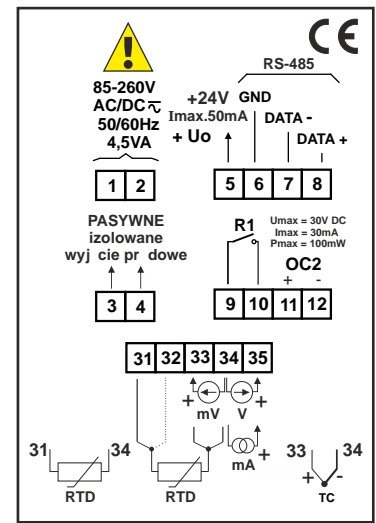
CE

85-260V
AC/DC
50/60Hz
4,5VA

| 1 | 2 |
|---|---|

RS-485

+24V GND
Imax.50mA
+ Uo

DATA -
DATA +

| 5 | 6 | 7 | 8 |
|---|---|---|---|

PASYWNE
izolowane
wyj cie pr dowe

| 3 | 4 |
|---|---|

R1

Umax = 30V DC
Imax = 30mA
Pmax = 100mW

OC2
+ -

| 9 | 10 | 11 | 12 |
|---|---|---|---|

| 31 | 32 | 33 | 34 | 35 |
|---|---|---|---|---|

+ mV V +

mA +

31 34
RTD

RTD

33 34
+ -
TC